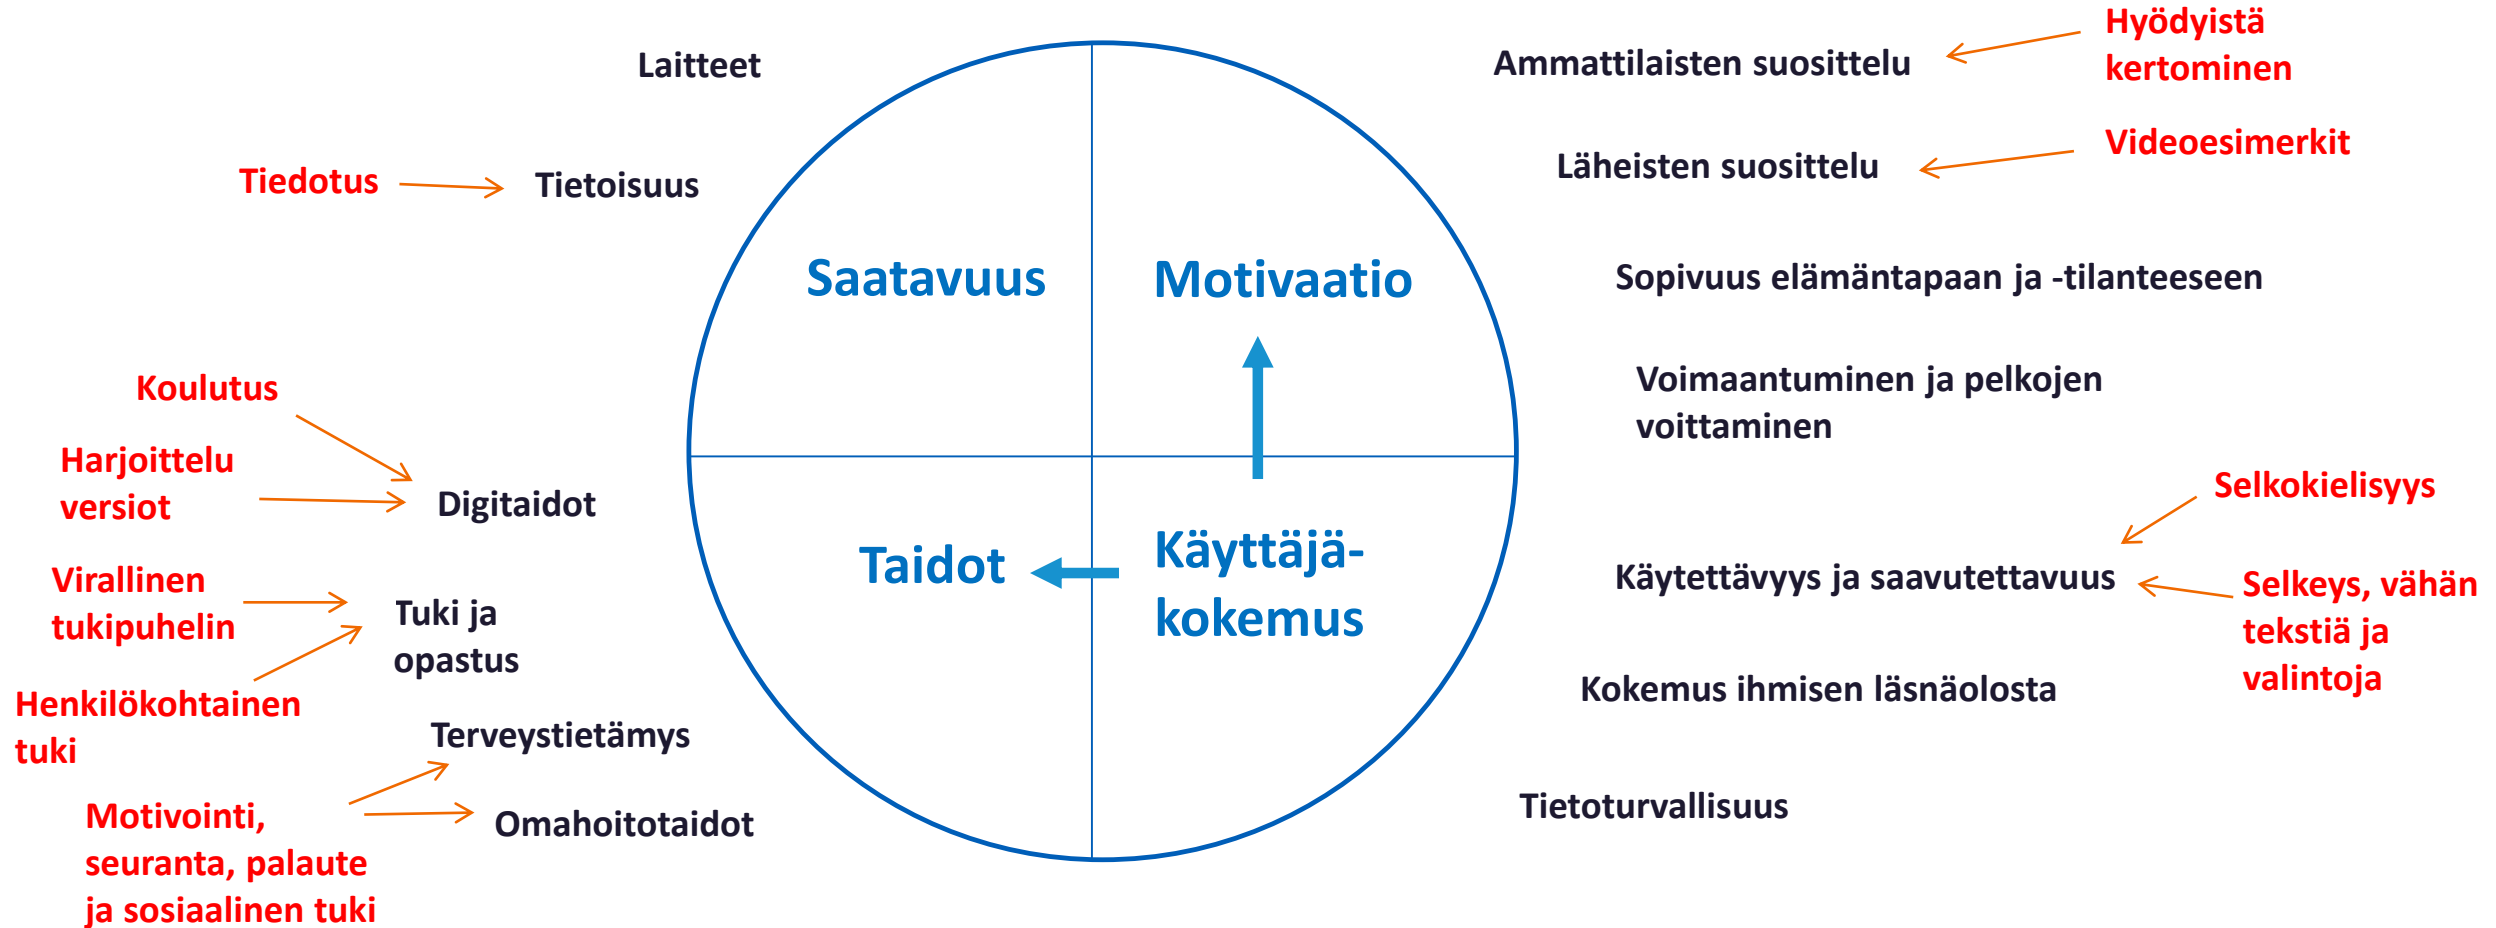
Laitteet

Tiedotus

Tietoisuus

Saatavuus

Motivaatio

Hyödyistä kertominen

Ammattilaisten suosittelu

Videoesimerkit

Läheisten suosittelu

Sopivuus elämäntapaan ja -tilanteeseen

Voimaantuminen ja pelkojen voittaminen

Koulutus

Harjoittelu versiot

Digitaidot

Virallinen tukipuhelin

Tuki ja opastus

Henkilökohtainen tuki

Terveystietämys

Motivointi, seuranta, palaute ja sosiaalinen tuki

Omahoitotaidot

Taidot

Käyttäjä-kokemus

Selkokielisyys

Käytettävyys ja saavutettavuus

Selkeys, vähän tekstiä ja valintoja

Kokemus ihmisen läsnäolosta

Tietoturvallisuus